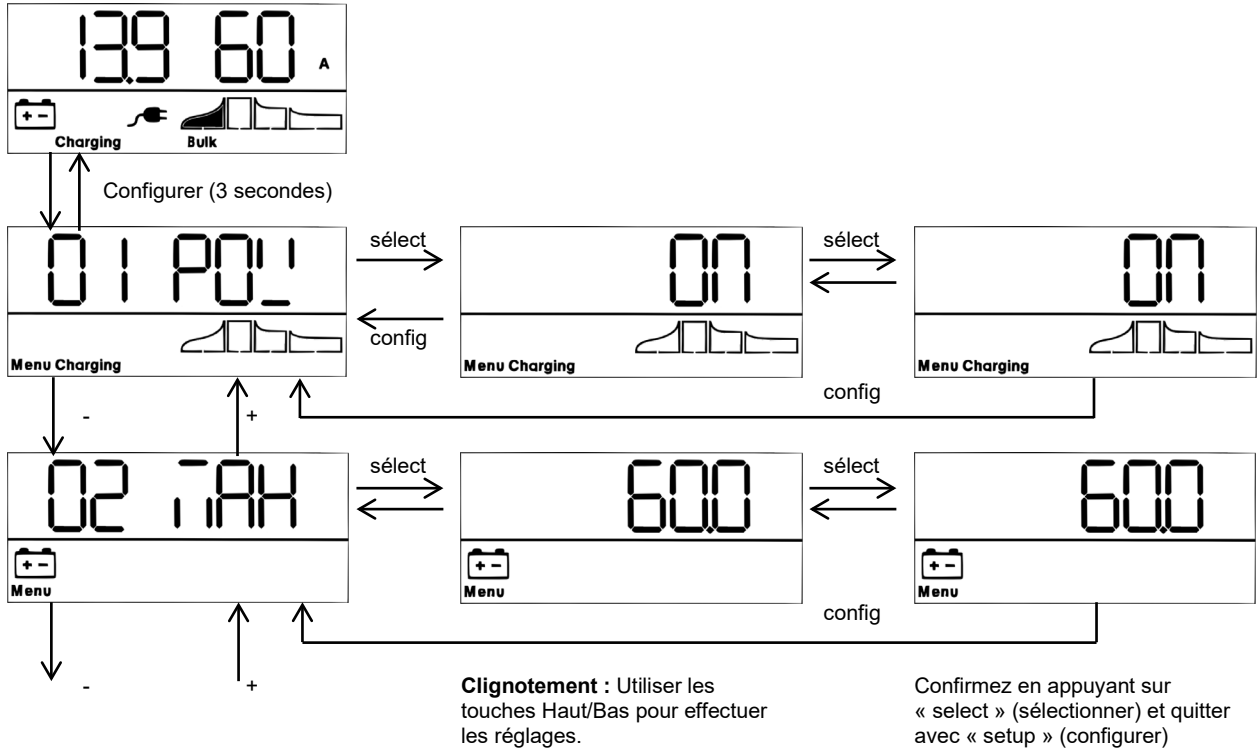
13.9 60 A

Charging Bulk

Configurer (3 secondes)

01 POL

Menu Charging

sélect

config

ON

Menu Charging

sélect

ON

Menu Charging

config

-

+

02 TAH

Menu

sélect

60.0

Menu

sélect

60.0

Menu

config

-

+

**Clignotement :** Utiliser les touches Haut/Bas pour effectuer les réglages.

Confirmez en appuyant sur « select » (sélectionner) et quitter avec « setup » (configurer)